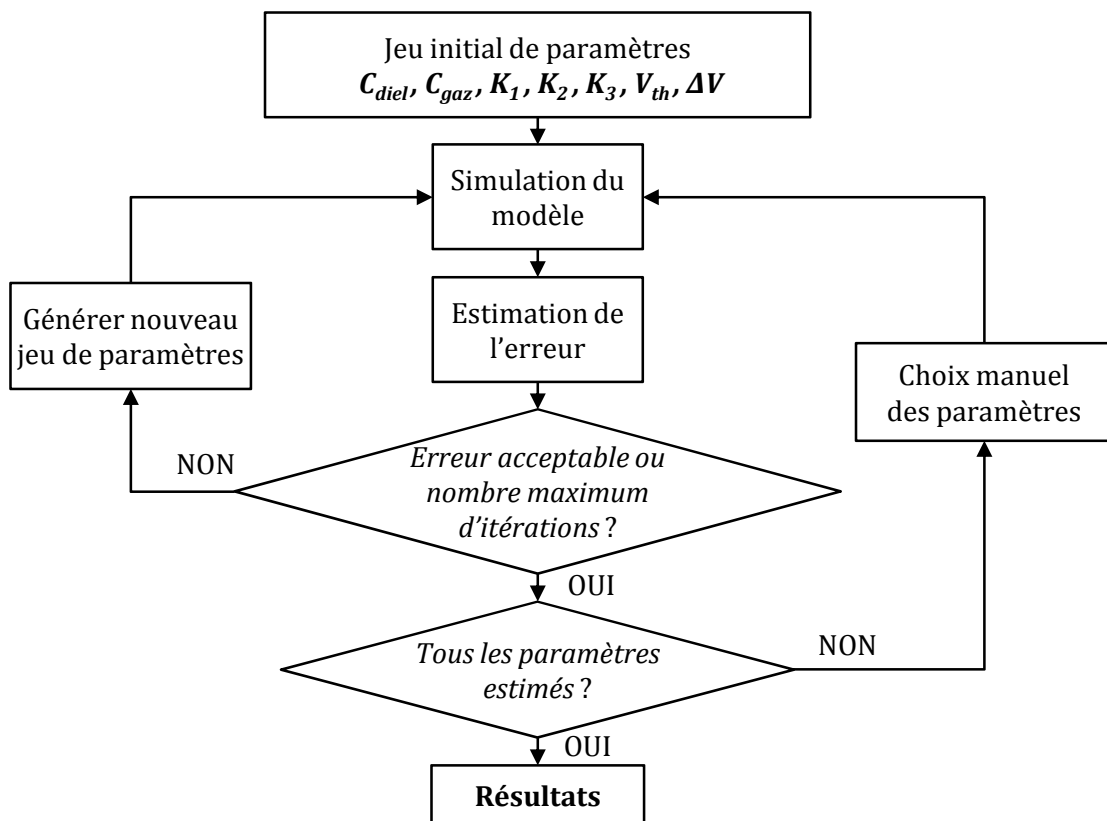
Jeu initial de paramètres
$C_{diel}, C_{gaz}, K_1, K_2, K_3, V_{th}, \Delta V$

Simulation du modèle

Générer nouveau jeu de paramètres

Estimation de l'erreur

Choix manuel des paramètres

NON

Erreur acceptable ou nombre maximum d'itérations ?

OUI

Tous les paramètres estimés ?

NON

OUI

Résultats